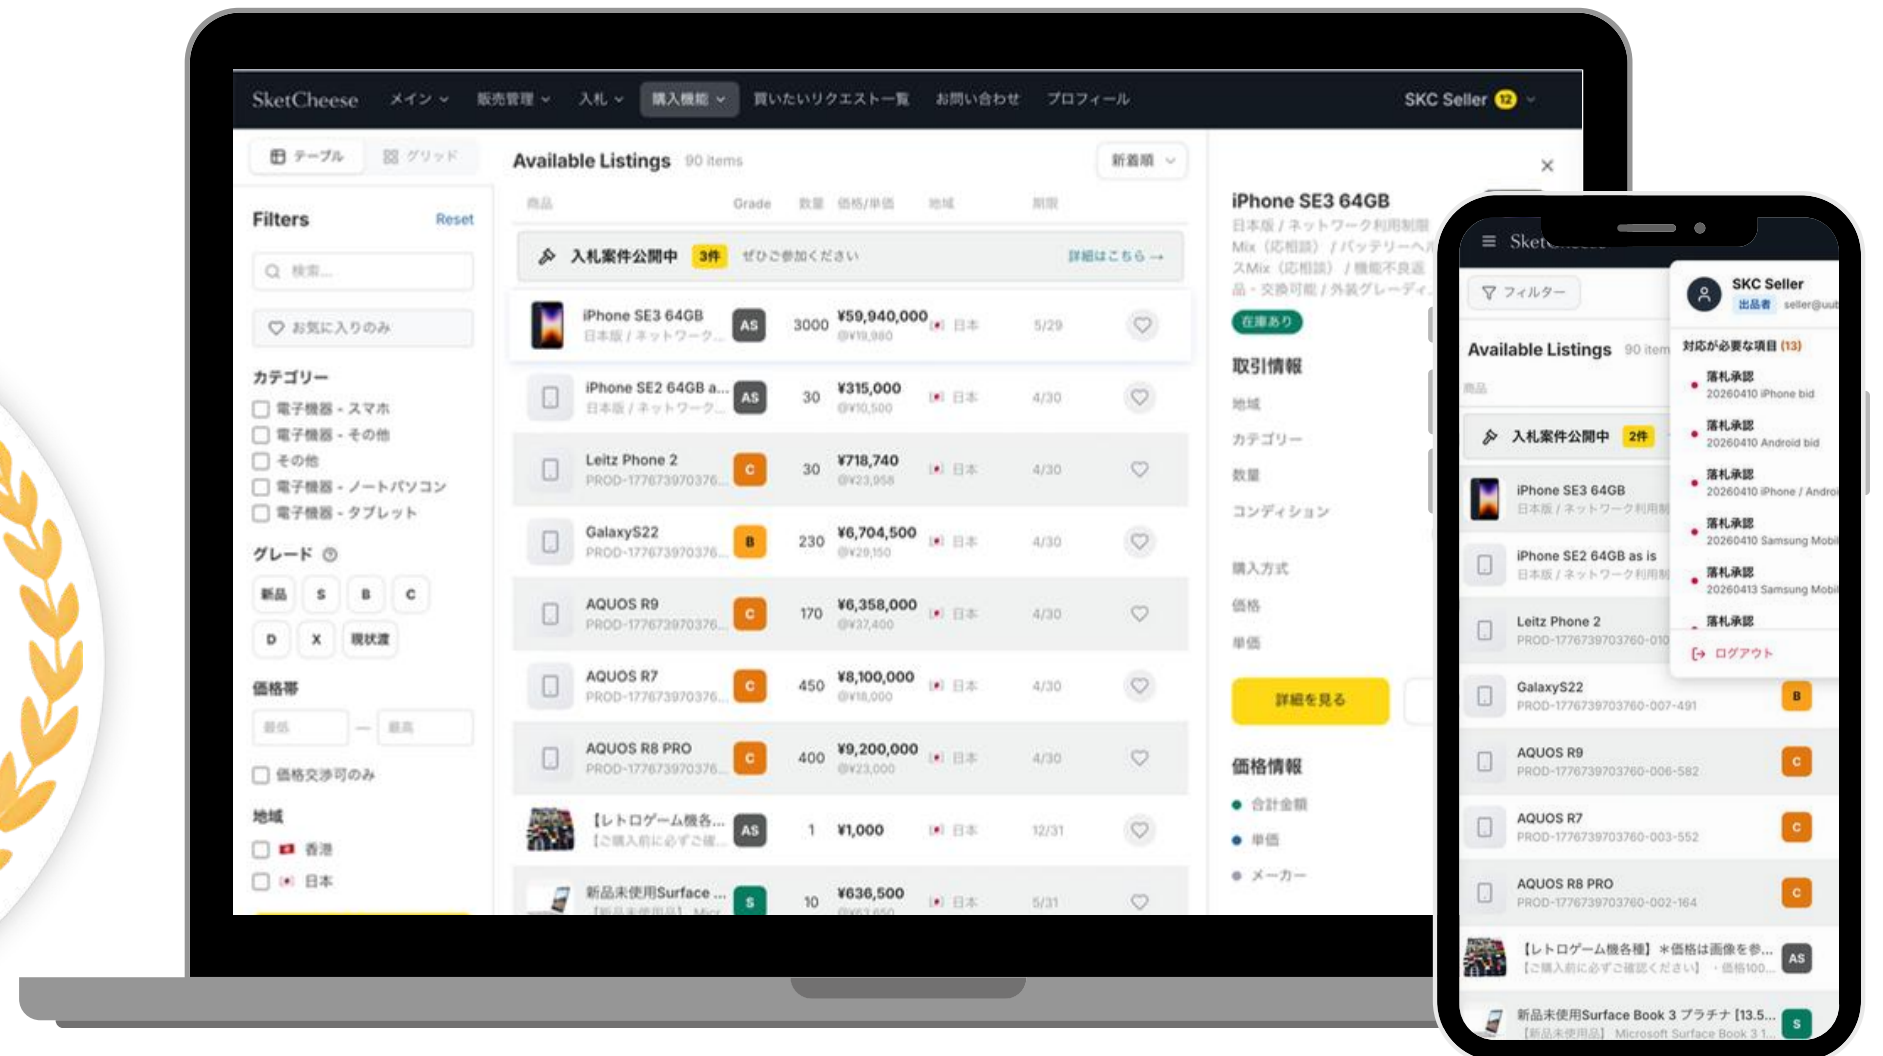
SketCheese メイン 販売管理 入札 購入機能 買いたいリクエスト一覧 お問い合わせ プロフィール SKC Seller 12

テーブル グリッド

Filters Reset

検索...

お気に入りのみ

カテゴリー
電子機器 - スマホ
電子機器 - その他
その他
電子機器 - ノートパソコン
電子機器 - タブレット

グレード
新品 S B C
D X 現状渡

価格帯
最低 — 最高

価格交渉可のみ

地域
香港
日本

Available Listings 90 items 新着順

商品 Grade 数量 価格/単価 地域 期限

入札案件公開中 3件 ぜひご参加ください 詳細はこちら →

| | | | | | |
|---|---|---|---|---|---|
| iPhone SE3 64GB 日本版 / ネットワーク... | AS | 3000 | ¥59,940,000 @¥19,980 | 日本 | 5/29 |
| iPhone SE2 64GB a... 日本版 / ネットワーク... | AS | 30 | ¥315,000 @¥10,500 | 日本 | 4/30 |
| Leitz Phone 2 PROD-177673970376... | C | 30 | ¥718,740 @¥23,958 | 日本 | 4/30 |
| GalaxyS22 PROD-177673970376... | B | 230 | ¥6,704,500 @¥29,150 | 日本 | 4/30 |
| AQUOS R9 PROD-177673970376... | C | 170 | ¥6,358,000 @¥37,400 | 日本 | 4/30 |
| AQUOS R7 PROD-177673970376... | C | 450 | ¥8,100,000 @¥18,000 | 日本 | 4/30 |
| AQUOS R8 PRO PROD-177673970376... | C | 400 | ¥9,200,000 @¥23,000 | 日本 | 4/30 |
| 【レトロゲーム機各... 【ご購入前に必ずご確... | AS | 1 | ¥1,000 | 日本 | 12/31 |
| 新品未使用Surface ... | S | 10 | ¥636,500 | 日本 | 5/31 |

iPhone SE3 64GB
日本版 / ネットワーク利用制限 Mix（応相談） / バッテリーへ スMix（応相談） / 機能不良返 品・交換可能 / 外装グレーディ
在庫あり
取引情報
地域
カテゴリー
数量
コンディション
購入方式
価格
単価
詳細を見る
価格情報
合計金額
単価
メーカー

Sket
フィルター
Available Listings 90 item
商品
入札案件公開中 2件
iPhone SE3 64GB 日本版 / ネットワーク利用制
iPhone SE2 64GB as is 日本版 / ネットワーク利用制
Leitz Phone 2 PROD-1776739703760-010
GalaxyS22 PROD-1776739703760-007-491 B
AQUOS R9 PROD-1776739703760-006-582 C
AQUOS R7 PROD-1776739703760-003-552 C
AQUOS R8 PRO PROD-1776739703760-002-164 C
【レトロゲーム機各種】＊価格は画像を参... 【ご購入前に必ずご確認ください】・価格100... AS
新品未使用Surface Book 3 プラチナ [13.5... 【新品未使用品】 Microsoft Surface Book 3 1... S

SKC Seller
出品者 seller@uub
対応が必要な項目 (13)
落札承認 20260410 iPhone bid
落札承認 20260410 Android bid
落札承認 20260410 iPhone / Andro
落札承認 20260410 Samsung Mobi
落札承認 20260413 Samsung Mobi
落札承認
ログアウト